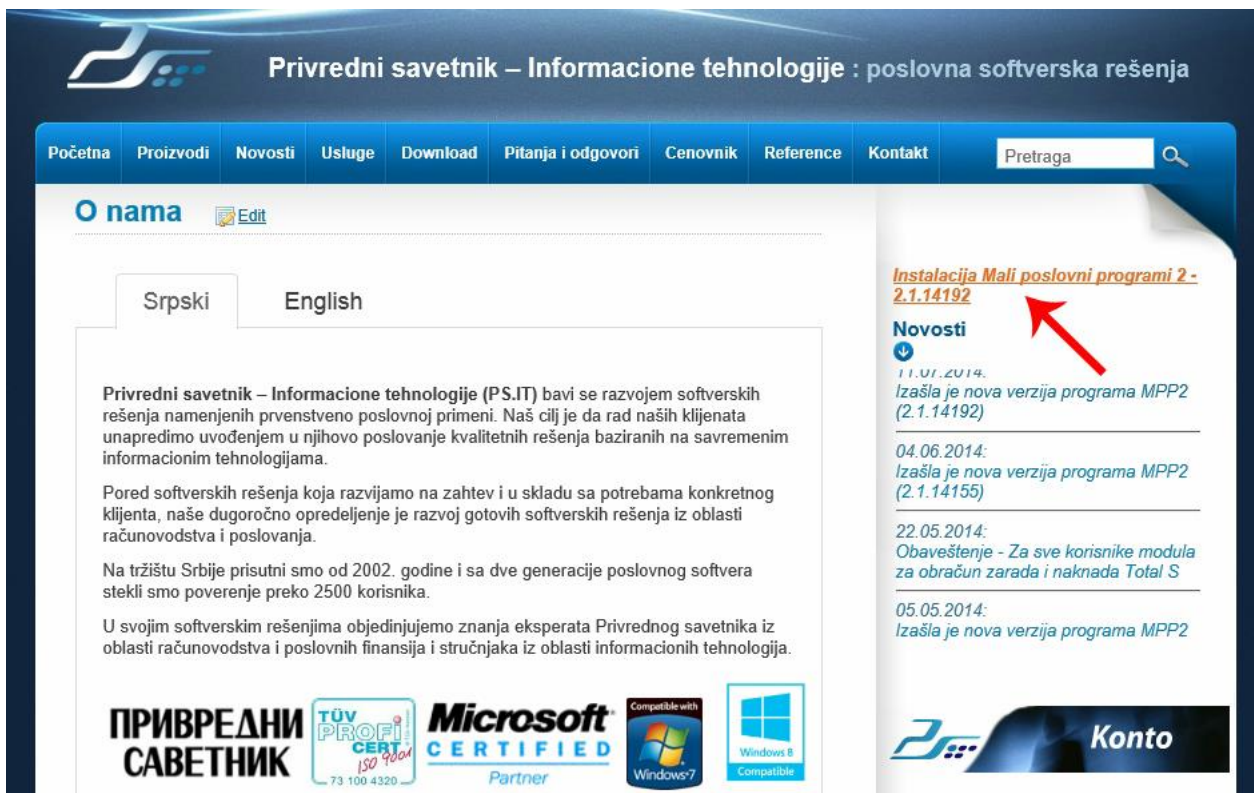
Privredni savetnik – Informacione tehnologije : poslovna softverska rešenja

Početna Proizvodi Novosti Usluge Download Pitanja i odgovori Cenovnik Reference Kontakt Pretraga

O nama Edit

Srpski English

**Privredni savetnik – Informacione tehnologije (PS.IT)** bavi se razvojem softverskih rešenja namenjenih prvenstveno poslovnoj primeni. Naš cilj je da rad naših klijenata unapredimo uvođenjem u njihovo poslovanje kvalitetnih rešenja baziranih na savremenim informacionim tehnologijama.

Pored softverskih rešenja koja razvijamo na zahtev i u skladu sa potrebama konkretnog klijenta, naše dugoročno opredeljenje je razvoj gotovih softverskih rešenja iz oblasti računovodstva i poslovanja.

Na tržištu Srbije prisutni smo od 2002. godine i sa dve generacije poslovnog softvera stekli smo poverenje preko 2500 korisnika.

U svojim softverskim rešenjima objedinjujemo znanja eksperata Privrednog savetnika iz oblasti računovodstva i poslovnih finansija i stručnjaka iz oblasti informacionih tehnologija.

ПРИВРЕДНИ САВЕТНИК

TÜV PROFI CERT ISO 9001 73 100 4320

Microsoft CERTIFIED Partner

Compatible with Windows 7

Windows 8 Compatible

Instalacija Mali poslovni programi 2 - 2.1.14192

Novosti

11.07.2014:
Izašla je nova verzija programa MPP2 (2.1.14192)

04.06.2014:
Izašla je nova verzija programa MPP2 (2.1.14155)

22.05.2014:
Obaveštenje - Za sve korisnike modula za obračun zarada i naknada Total S

05.05.2014:
Izašla je nova verzija programa MPP2

Konto